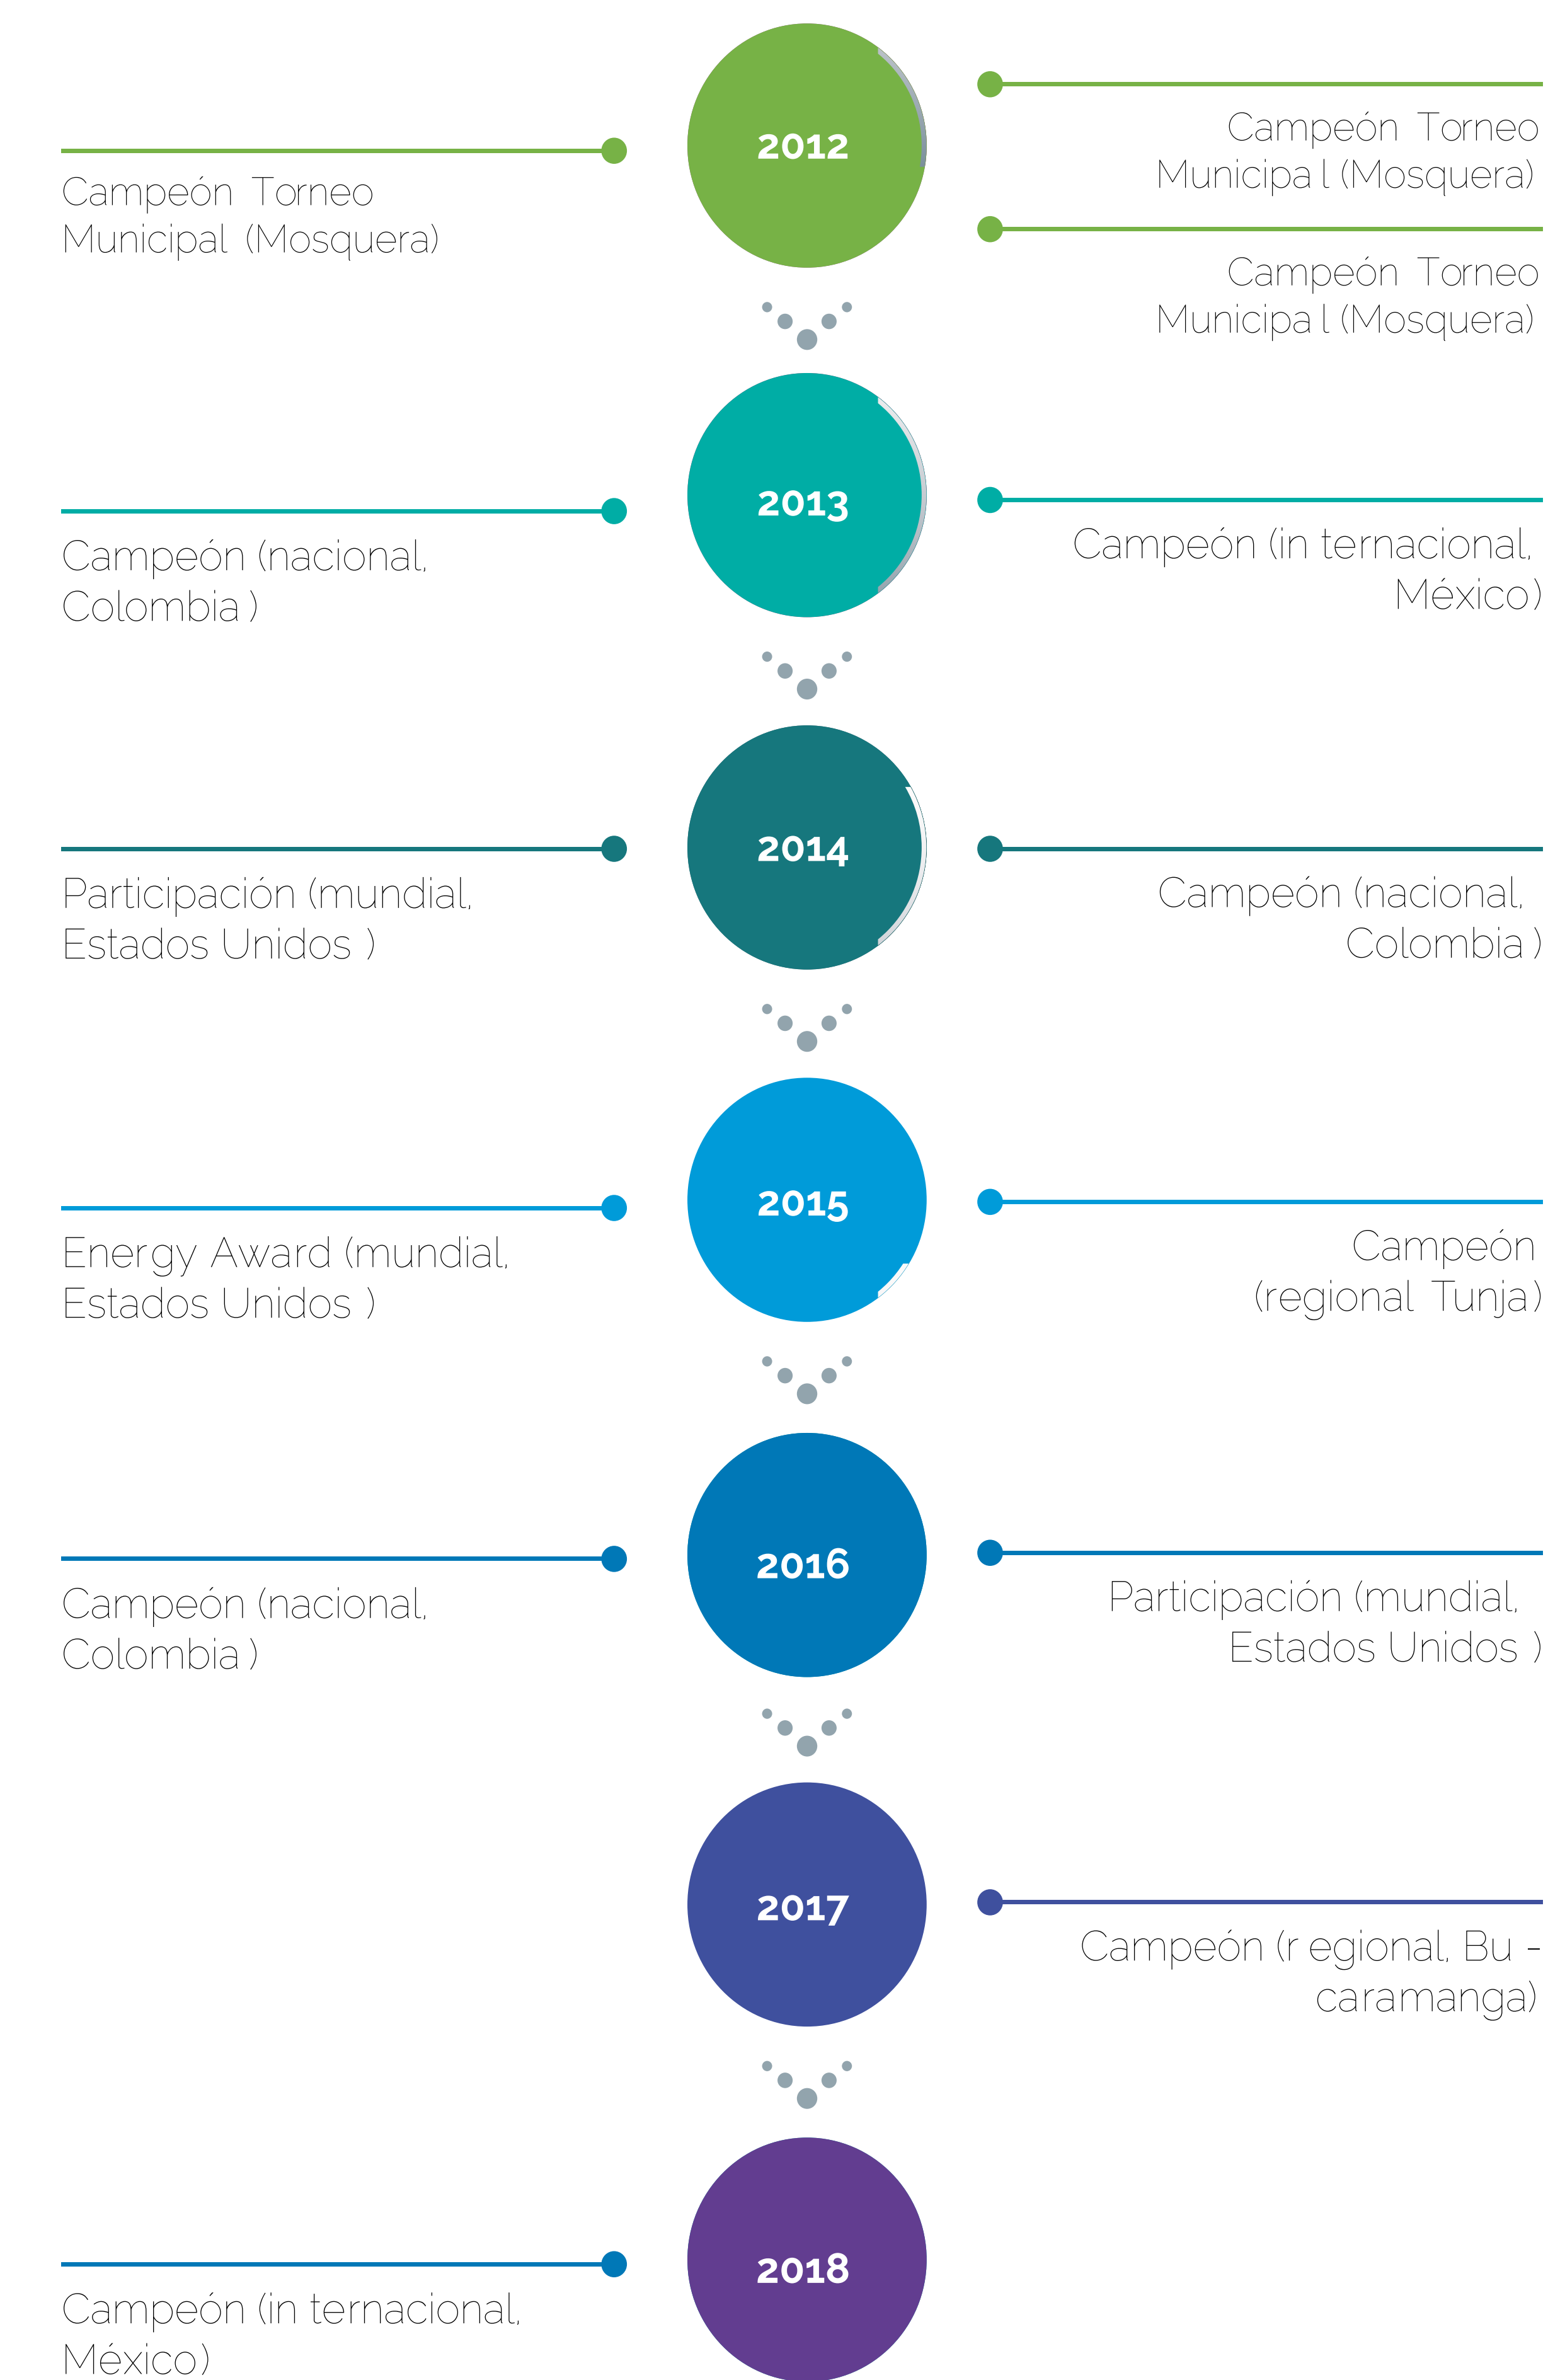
2012

Campeón Torneo Municipal (Mosquera)

Campeón Torneo Municipa l (Mosquera)

Campeón Torneo Municipa l (Mosquera)

2013

Campeón (nacional, Colombia )

Campeón (in ternacional, México)

2014

Participación (mundial, Estados Unidos )

Campeón (nacional, Colombia )

2015

Energy Award (mundial, Estados Unidos )

Campeón (regional Tunja)

2016

Campeón (nacional, Colombia )

Participación (mundial, Estados Unidos )

2017

Campeón (r egional, Bucaramanga)

2018

Campeón (in ternacional, México)